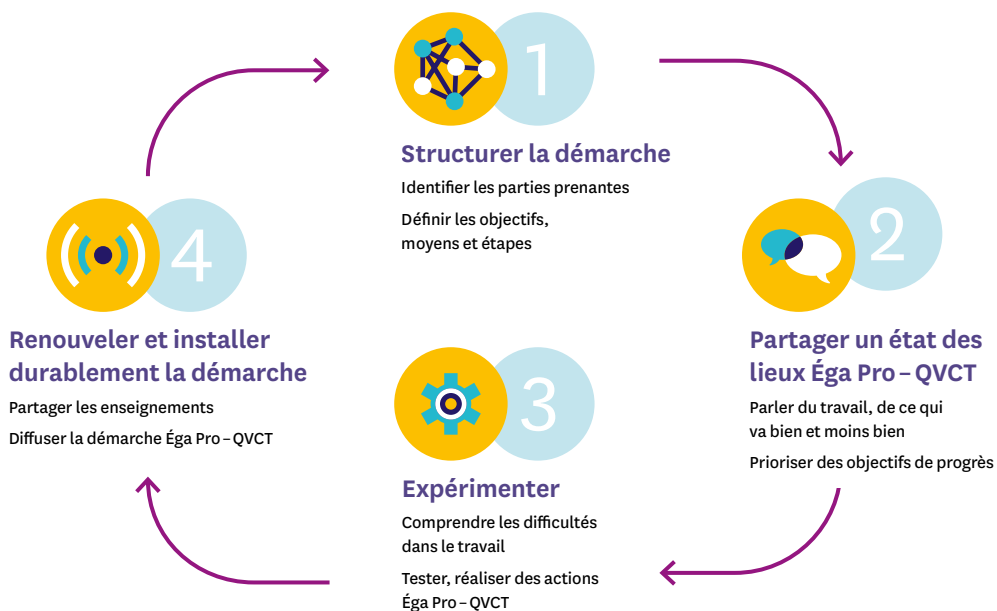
1

Structurer la démarche

Identifier les parties prenantes

Définir les objectifs, moyens et étapes

2

Partager un état des lieux Éga Pro – QVCT

Parler du travail, de ce qui va bien et moins bien

Prioriser des objectifs de progrès

3

Expérimenter

Comprendre les difficultés dans le travail

Tester, réaliser des actions Éga Pro – QVCT

4

Renouveler et installer durablement la démarche

Partager les enseignements

Diffuser la démarche Éga Pro – QVCT